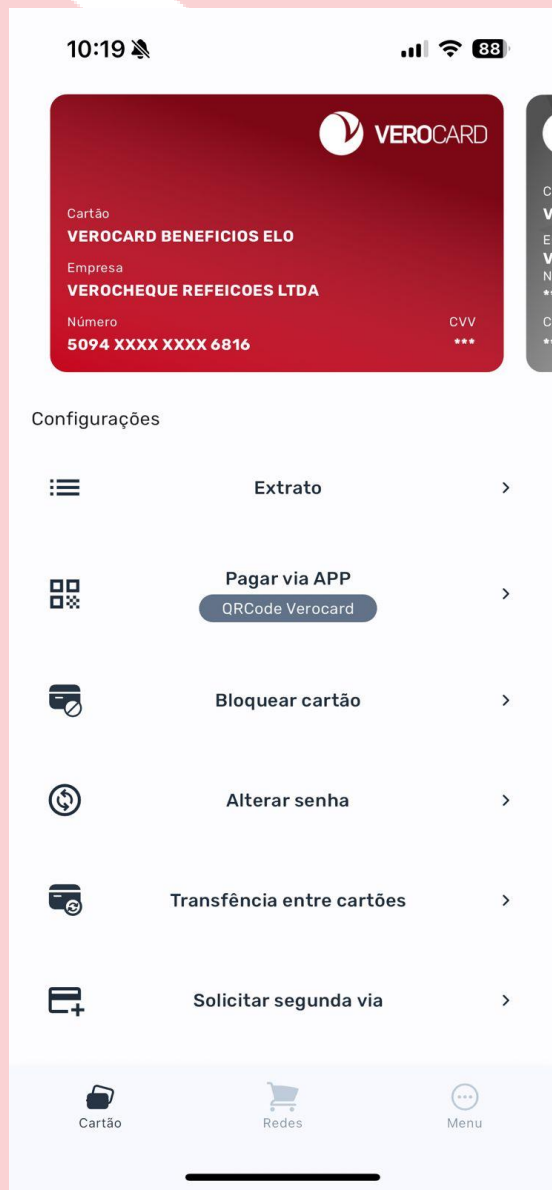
10:19

88

VEROCARD

Cartão
VEROCARD BENEFICIOS ELO
Empresa
VEROCHEQUE REFEICOES LTDA
Número
5094 XXXX XXXX 6816
CVV
***

Configurações

Extrato

Pagar via APP
QRCode Verocard

Bloquear cartão

Alterar senha

Transfência entre cartões

Solicitar segunda via

Cartão
Redes
Menu